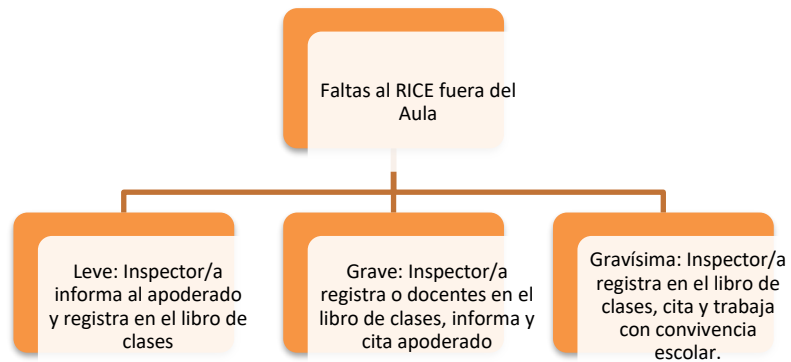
Faltas al RICE fuera del Aula

Leve: Inspector/a informa al apoderado y registra en el libro de clases

Grave: Inspector/a registra o docentes en el libro de clases, informa y cita apoderado

Gravísima: Inspector/a registra en el libro de clases, cita y trabaja con convivencia escolar.